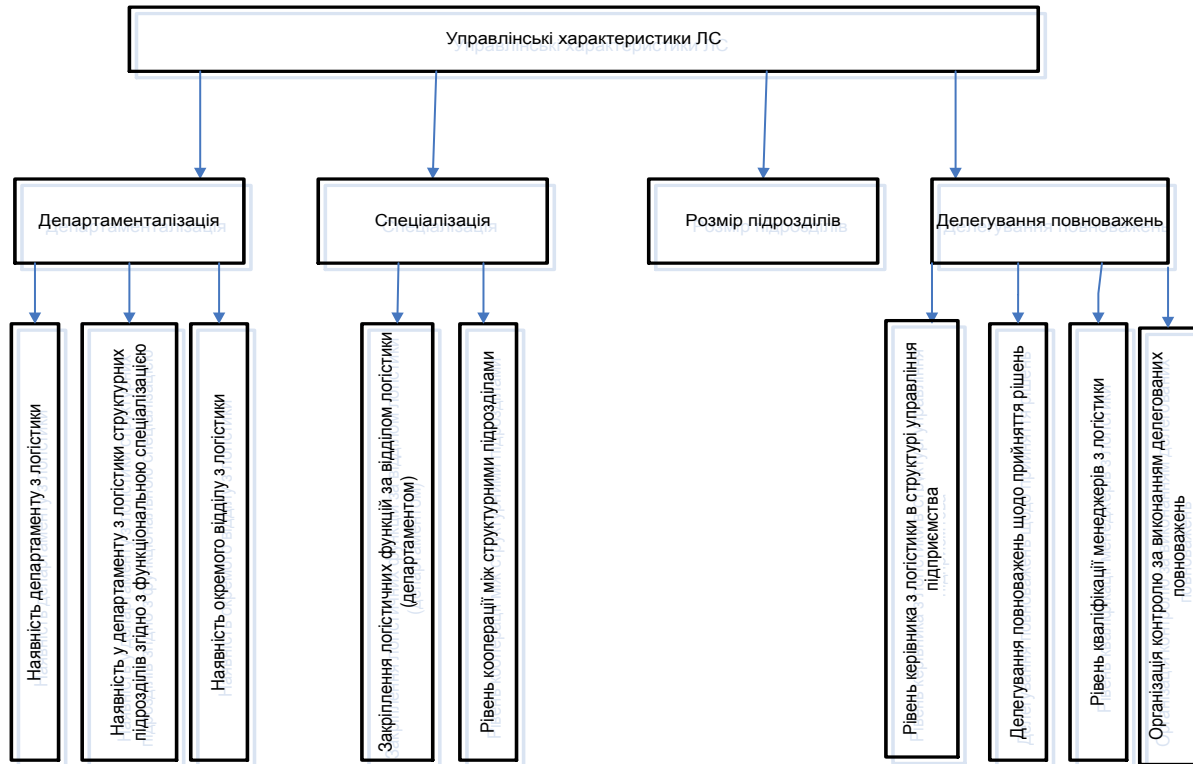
Управлінські характеристики ЛС

Департаменталізація

Спеціалізація

Розмір підрозділів

Делегування повноважень

Наявність департаменту з логістики

Наявність у департаменту з логістики структурних підрозділів згідно з функціональною спеціалізацією

Наявність окремого відділу з логістики

Закріплення логістичних функцій за відділом логістики (департаментом)

Рівень кооперації між структурними підрозділами

Рівень керівника з логістики в структурі управління підприємства

Делегування повноважень щодо прийняття рішень

Рівень кваліфікації менеджерів з логістики

Організація контролю за виконанням делегованих повноважень